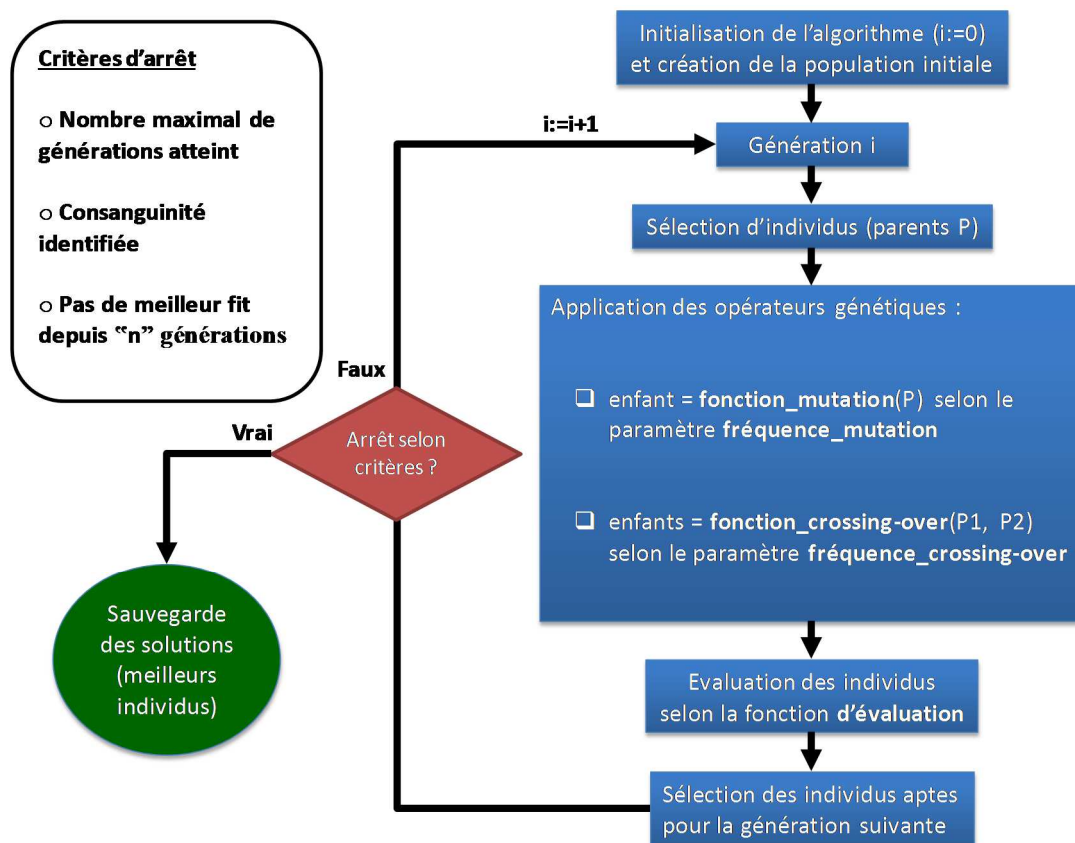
Critères d'arrêt

o Nombre maximal de générations atteint

o Consanguinité identifiée

o Pas de meilleur fit depuis "n" générations

Initialisation de l'algorithme (i:=0) et création de la population initiale

i:=i+1

Génération i

Sélection d'individus (parents P)

Application des opérateurs génétiques :

❑ enfant = fonction_mutation(P) selon le paramètre fréquence_mutation

❑ enfants = fonction_crossing-over(P1, P2) selon le paramètre fréquence_crossing-over

Faux

Vrai

Arrêt selon critères ?

Sauvegarde des solutions (meilleurs individus)

Evaluation des individus selon la fonction d'évaluation

Sélection des individus aptes pour la génération suivante